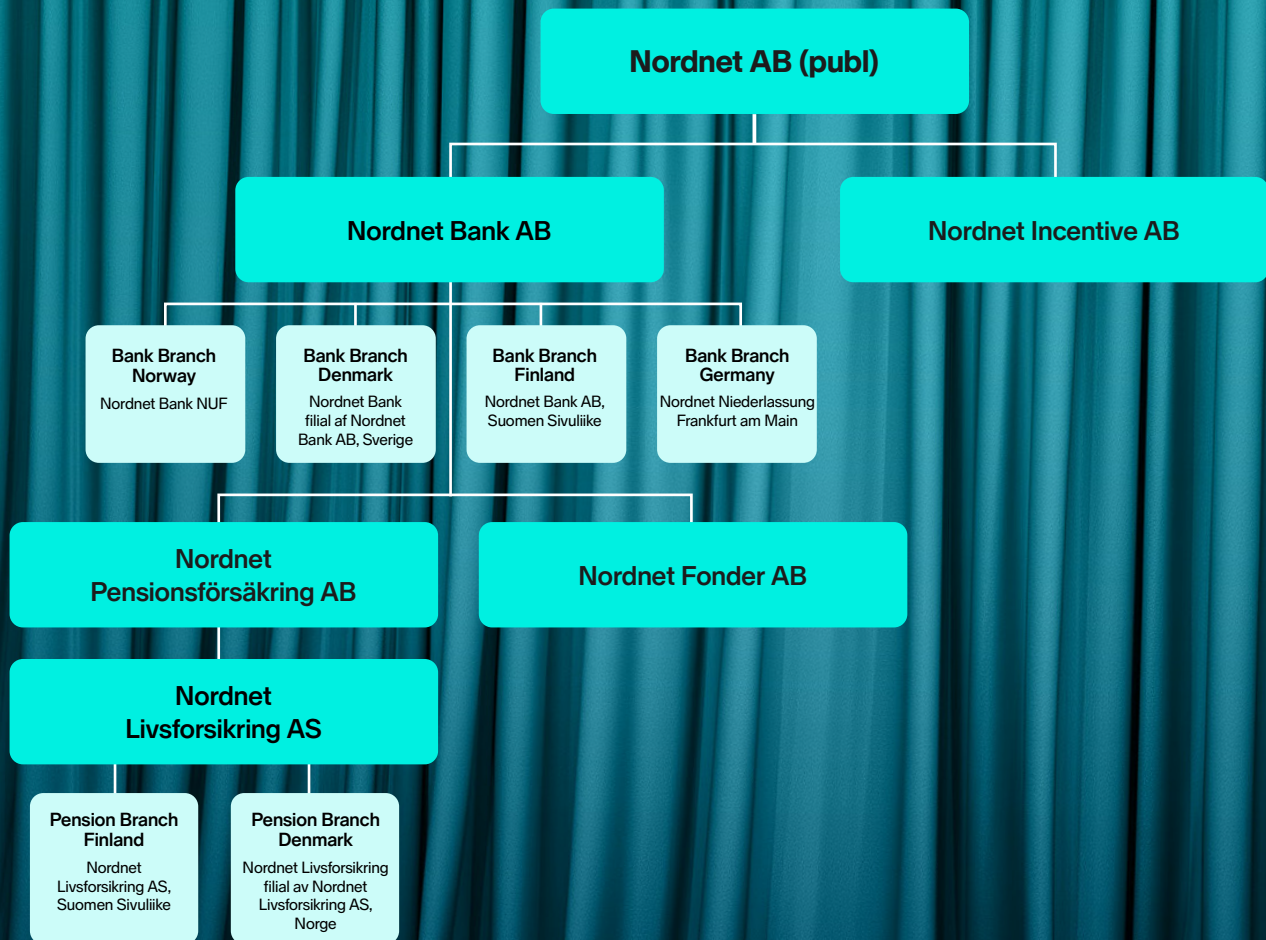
Nordnet AB (publ)

Nordnet Bank AB

Nordnet Incentive AB

Bank Branch Norway
Nordnet Bank NUF

Bank Branch Denmark
Nordnet Bank filial af Nordnet Bank AB, Sverige

Bank Branch Finland
Nordnet Bank AB, Suomen Sivuliike

Bank Branch Germany
Nordnet Niederlassung Frankfurt am Main

Nordnet Pensionsförsäkring AB

Nordnet Fonder AB

Nordnet Livsforsikring AS

Pension Branch Finland
Nordnet Livsforsikring AS, Suomen Sivuliike

Pension Branch Denmark
Nordnet Livsforsikring filial av Nordnet Livsforsikring AS, Norge